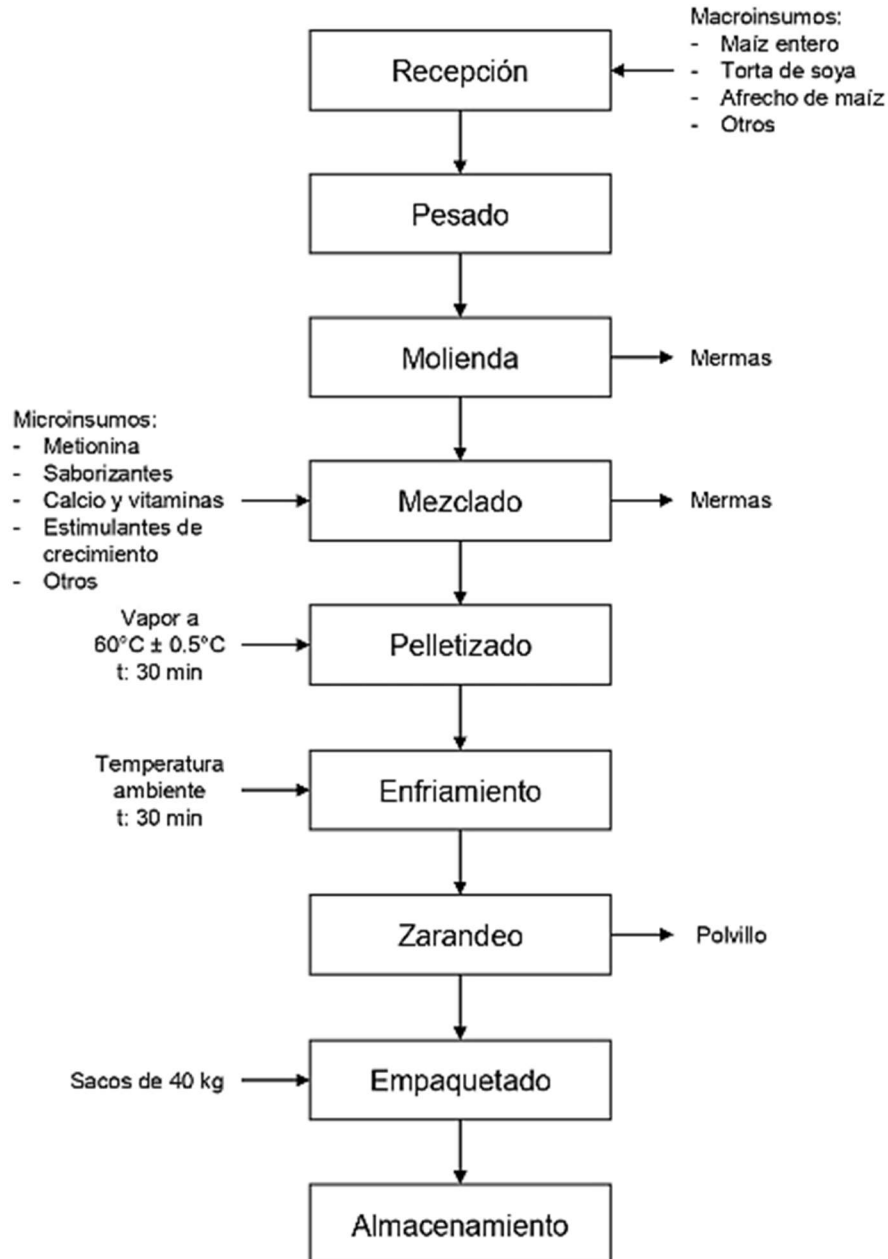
Macroinsumos:
- Maíz entero
- Torta de soya
- Afrecho de maíz
- Otros

Recepción

Pesado

Molienda

Mermas

Microinsumos:
- Metionina
- Saborizantes
- Calcio y vitaminas
- Estimulantes de crecimiento
- Otros

Mezclado

Mermas

Vapor a $60°C \pm 0.5°C$ t: 30 min

Pelletizado

Temperatura ambiente t: 30 min

Enfriamiento

Zarandeo

Polvillo

Sacos de 40 kg

Empaquetado

Almacenamiento